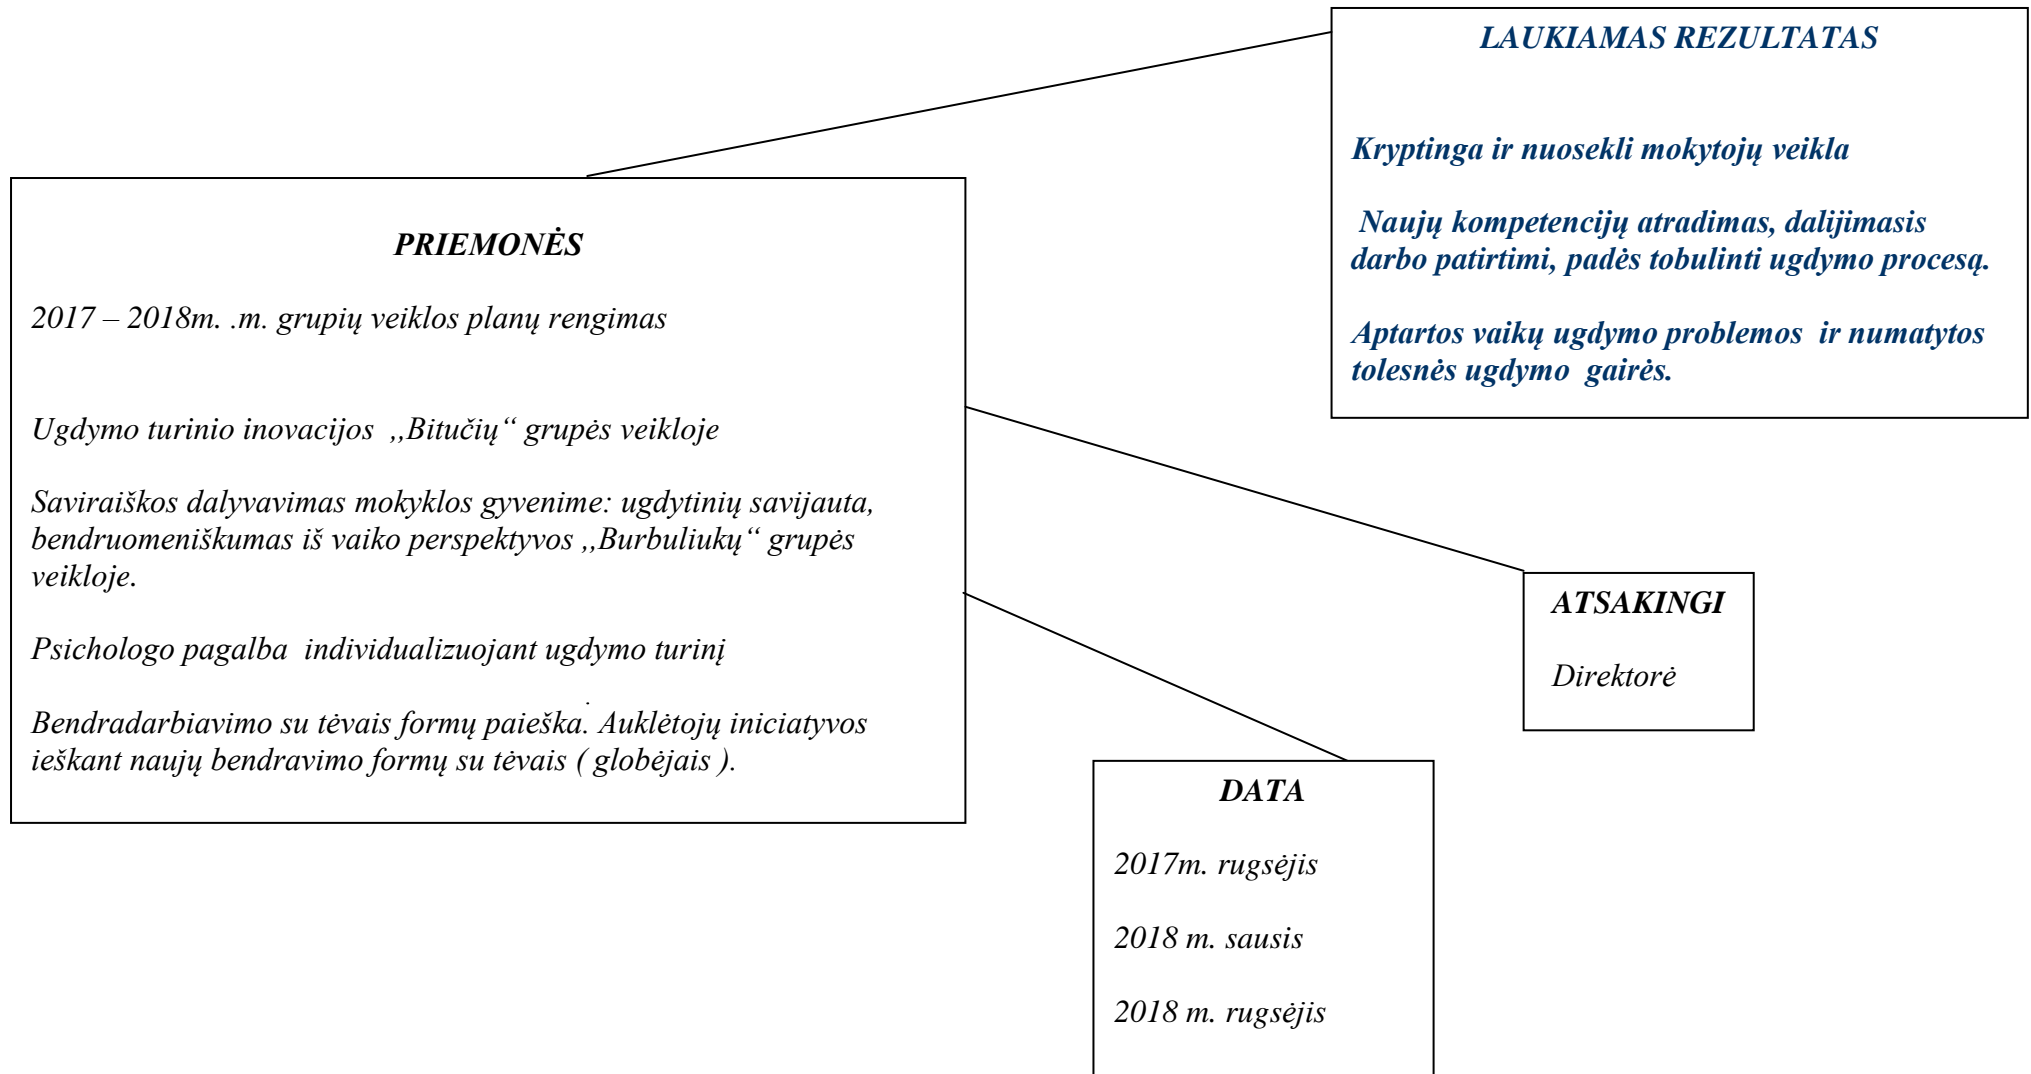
LAUKIAMAS REZULTATAS

Kryptinga ir nuosekli mokytojų veikla

Naujų kompetencijų atradimas, dalijimasis darbo patirtimi, padės tobulinti ugdymo procesą.

Aptartos vaikų ugdymo problemos ir numatytos tolesnės ugdymo gairės.

PRIEMONĖS

2017 – 2018m. .m. grupių veiklos planų rengimas

Ugdymo turinio inovacijos ,,Bitučių“ grupės veikloje

Saviraiškos dalyvavimas mokyklos gyvenime: ugdytinių savijauta, bendruomeniškumas iš vaiko perspektyvos ,,Burbuliukų“ grupės veikloje.

Psichologo pagalba individualizuojant ugdymo turinį

Bendradarbiavimo su tėvais formų paieška. Auklėtojų iniciatyvos ieškant naujų bendravimo formų su tėvais ( globėjais ).

ATSAKINGI

Direktorė

DATA

2017m. rugsėjis

2018 m. sausis

2018 m. rugsėjis